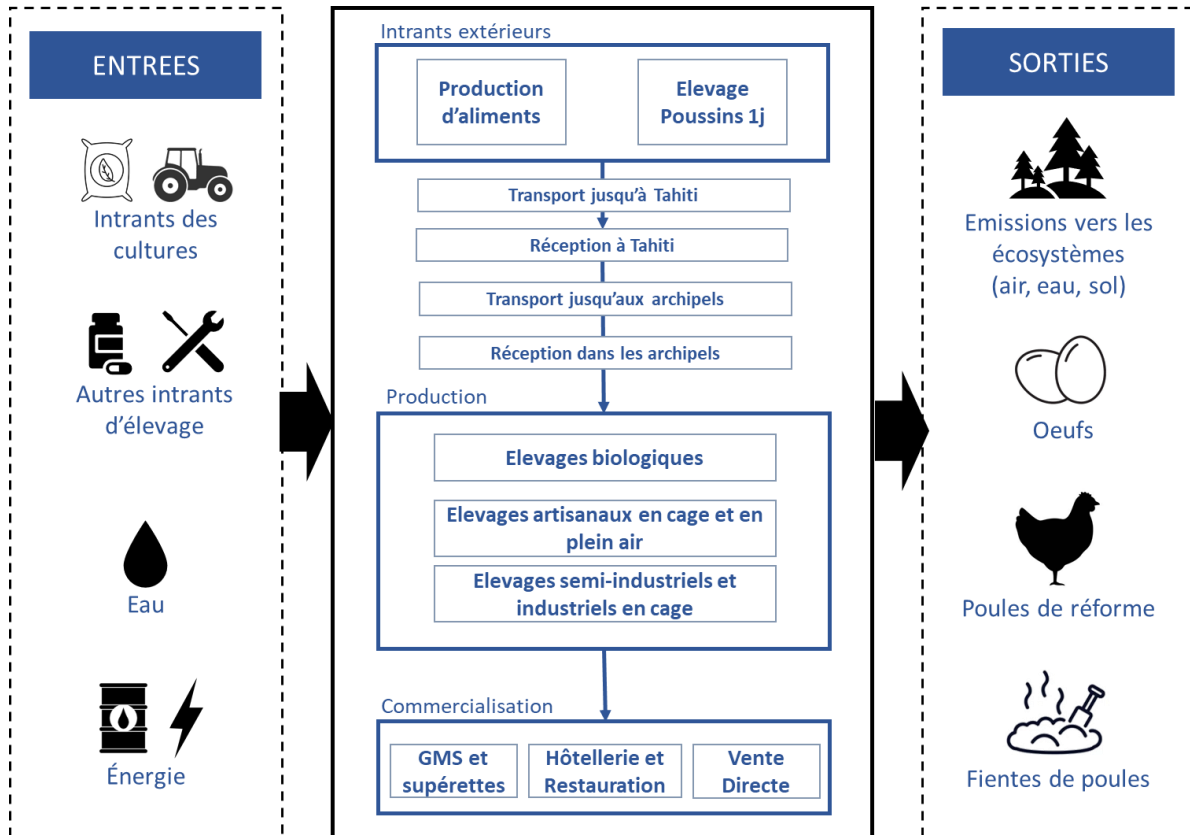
ENTREES

Intrants des cultures

Autres intrants d'élevage

Eau

Énergie

Intrants extérieurs

Production d'aliments

Elevage Poussins 1j

Transport jusqu'à Tahiti

Réception à Tahiti

Transport jusqu'aux archipels

Réception dans les archipels

Production

Elevages biologiques

Elevages artisanaux en cage et en plein air

Elevages semi-industriels et industriels en cage

Commercialisation

GMS et supérettes

Hôtellerie et Restauration

Vente Directe

SORTIES

Emissions vers les écosystèmes (air, eau, sol)

Oeufs

Poules de réforme

Fientes de poules